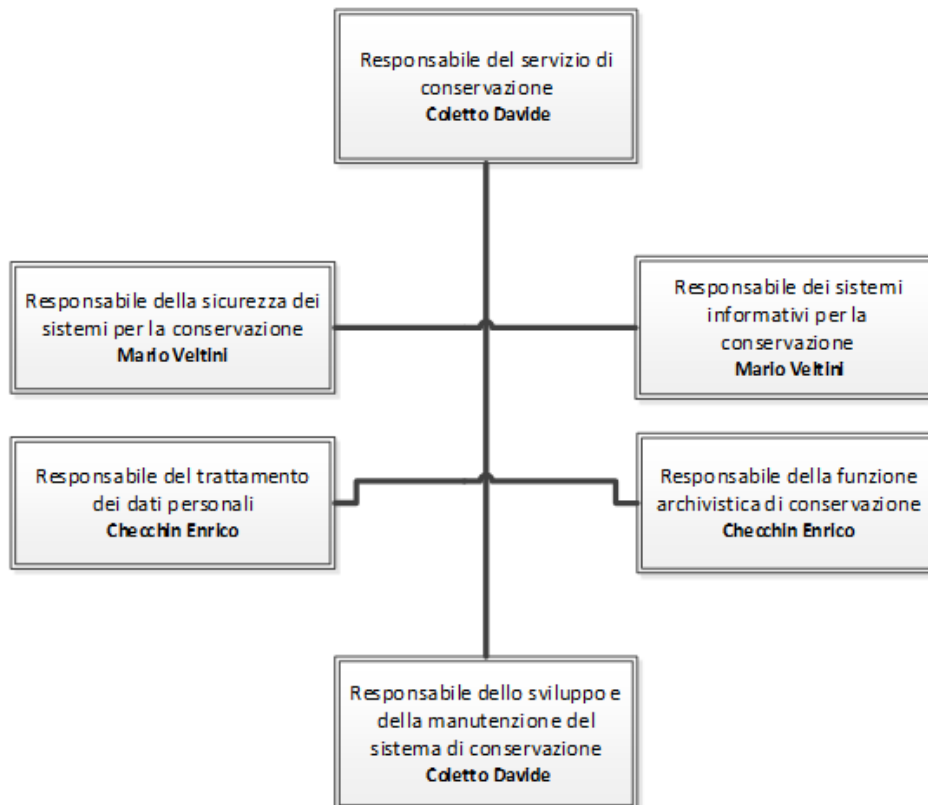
Responsabile del servizio di conservazione
**Coletto Davide**

Responsabile della sicurezza dei sistemi per la conservazione
**Mario Veltini**

Responsabile dei sistemi informativi per la conservazione
**Mario Veltini**

Responsabile del trattamento dei dati personali
**Checchin Enrico**

Responsabile della funzione archivistica di conservazione
**Checchin Enrico**

Responsabile dello sviluppo e della manutenzione del sistema di conservazione
**Coletto Davide**